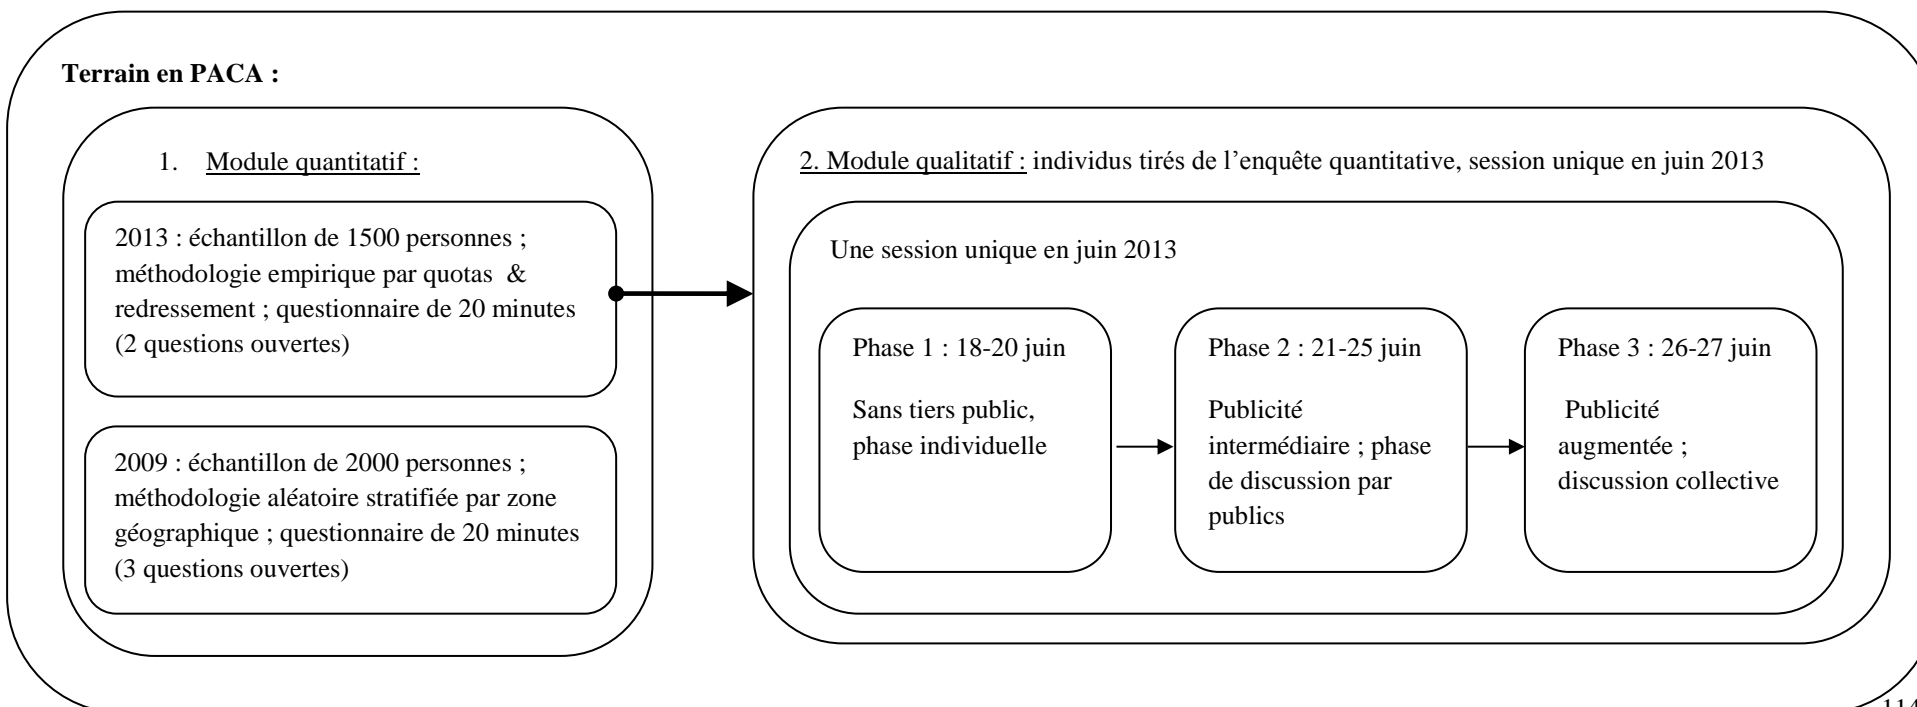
Terrain en PACA :

1. Module quantitatif :

2013 : échantillon de 1500 personnes ; méthodologie empirique par quotas & redressement ; questionnaire de 20 minutes (2 questions ouvertes)

2009 : échantillon de 2000 personnes ; méthodologie aléatoire stratifiée par zone géographique ; questionnaire de 20 minutes (3 questions ouvertes)

2. Module qualitatif : individus tirés de l'enquête quantitative, session unique en juin 2013

Une session unique en juin 2013

Phase 1 : 18-20 juin

Sans tiers public, phase individuelle

Phase 2 : 21-25 juin

Publicité intermédiaire ; phase de discussion par publics

Phase 3 : 26-27 juin

Publicité augmentée ; discussion collective

114